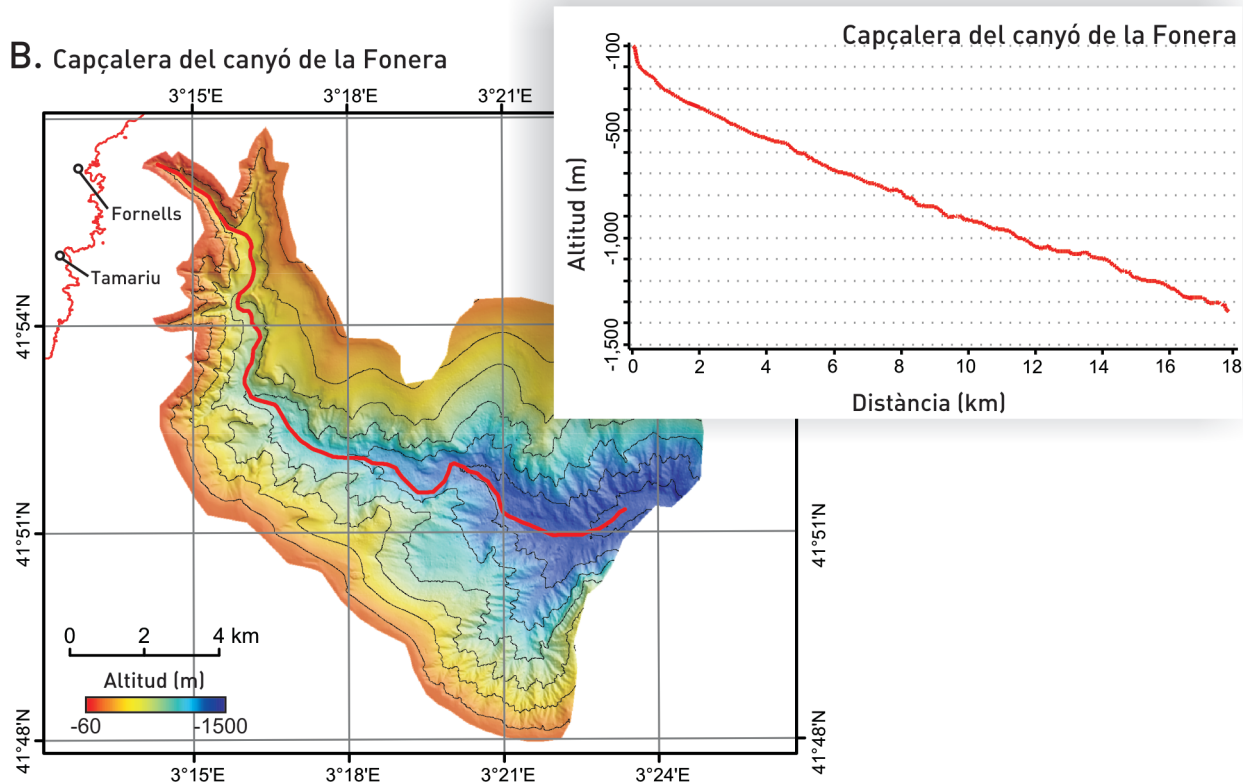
B. Capçalera del canyó de la Fonera

3°15'E
3°18'E
3°21'E

Fornells
Tamariu

41°54'N
41°51'N
41°48'N
41°51'N
41°48'N

0 2 4 km

Altitud (m)
-60 -1500

3°15'E
3°18'E
3°21'E
3°24'E

Capçalera del canyó de la Fonera

Altitud (m)
-100
-500
-1,000
-1,500

0 2 4 6 8 10 12 14 16 18
Distància (km)